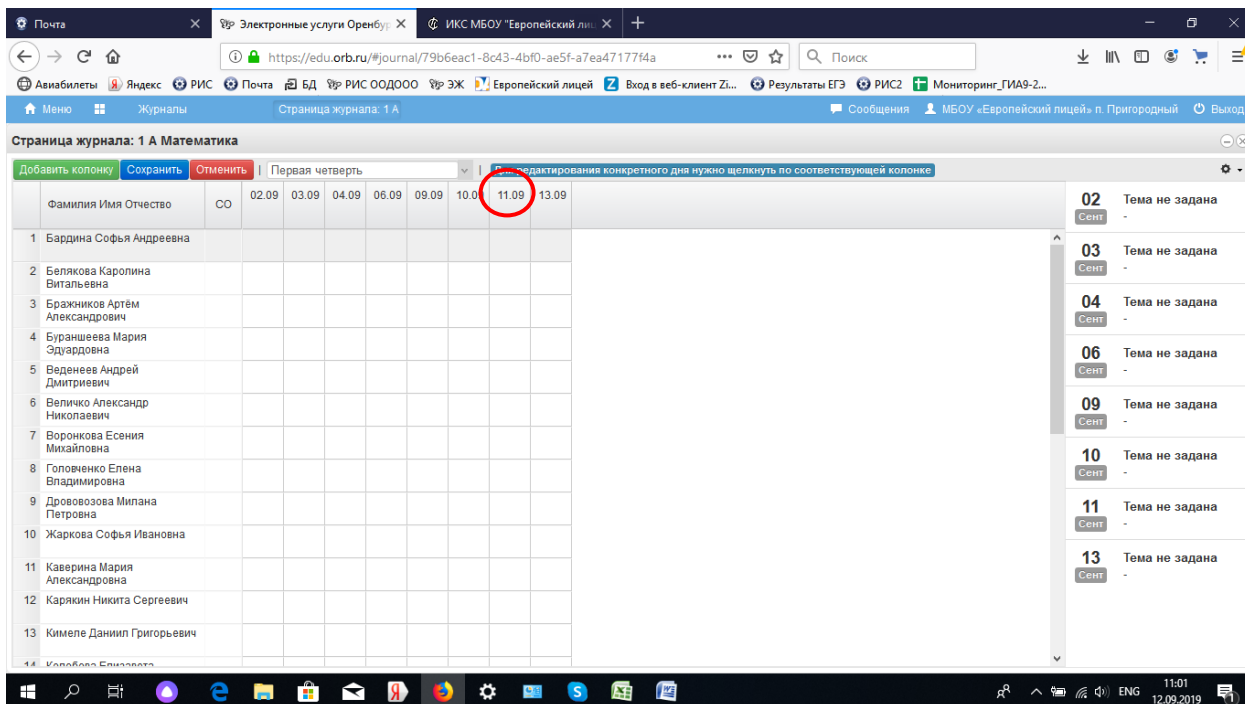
Почта
Электронные услуги Оренбур
ИКС МБОУ "Европейский лиц
https://edu.orb.ru/#journal/79b6eac1-8c43-4bf0-ae5f-a7ea47177f4a
Поиск
Авиабилеты Яндекс РИС Почта БД РИС ООДООО ЭЖ Европейский лицей Вход в веб-клиент Zi... Результаты ЕГЭ РИС2 Мониторинг_ГИА9-2...
Меню Журналы Страница журнала: 1 А Сообщения МБОУ «Европейский лицей» п. Пригородный Выход
Страница журнала: 1 А Математика
Добавить колонку Сохранить Отменить | Первая четверть | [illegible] редактирования конкретного дня нужно щелкнуть по соответствующей колонке

| | Фамилия Имя Отчество | СО | 02.09 | 03.09 | 04.09 | 06.09 | 09.09 | 10.0 | 11.09 | 13.09 |
|---|---|---|---|---|---|---|---|---|---|---|
| 1 | Бардина Софья Андреевна | | | | | | | | | |
| 2 | Белякова Каролина Витальевна | | | | | | | | | |
| 3 | Бражников Артём Александрович | | | | | | | | | |
| 4 | Бураншеева Мария Эдуардовна | | | | | | | | | |
| 5 | Веденеев Андрей Дмитриевич | | | | | | | | | |
| 6 | Величко Александр Николаевич | | | | | | | | | |
| 7 | Воронкова Есения Михайловна | | | | | | | | | |
| 8 | Головченко Елена Владимировна | | | | | | | | | |
| 9 | Дрововозова Милана Петровна | | | | | | | | | |
| 10 | Жаркова Софья Ивановна | | | | | | | | | |
| 11 | Каверина Мария Александровна | | | | | | | | | |
| 12 | Карякин Никита Сергеевич | | | | | | | | | |
| 13 | Кимеле Даниил Григорьевич | | | | | | | | | |
| 14 | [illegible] | | | | | | | | | |

02 Сент Тема не задана -
03 Сент Тема не задана -
04 Сент Тема не задана -
06 Сент Тема не задана -
09 Сент Тема не задана -
10 Сент Тема не задана -
11 Сент Тема не задана -
13 Сент Тема не задана -

ENG 11:01 12.09.2019